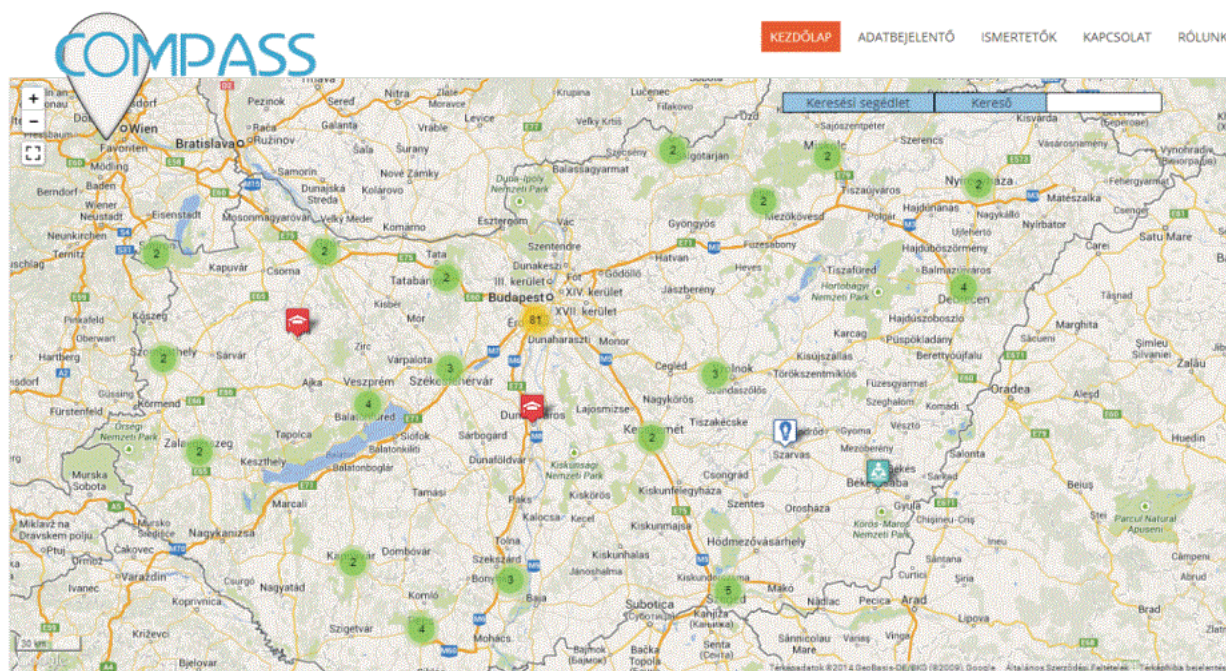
COMPASS

KEZDŐLAP ADATBEJELENTŐ ISMERTETŐK KAPCSOLAT RÓLUNK

Keresési segédlet Kereső

+
−

Wien Bratislava Pezinok Senec Nitra Levice Lučenec Rimavská Sobota Salgótarján Miskolc Nyíregyháza Sátoraljaújhely Kisvárda Mátészalka Carei Satu Mare Vynohradiv Berehove Fehérgyarmat Tiszaújváros Mezőkövesd Polgár Hajdúnánás Nagykálló Nyírbátor Hajdúböszörmény Balmazújváros Debrecen Eger Gyöngyös Hatvan Heves Füzesabony Tiszafüred Hortobágyi Nemzeti Park Hajdúszoboszló Marghita Karcag Püspökladány Berettyóújfalu Săcueni Şimleu Silvaniei Zalău Oradea Kisújszállás Törökszentmiklós Szolnok Cegléd Füzesgyarmat Szeghalom Nagykőrös Kecskemét Tiszakécske Szarvas Gyoma Mezőberény Békés Békéscsaba Salonta Gyula Beiuş Sarkad Orosháza Chişineu-Criş Körös-Maros Nemzeti Park Parcul Natural Apuseni Huedin Aleşd Câmpeni Hódmezővásárhely Makó Szeged Kiskundorozsma Subotica Kanjiža Senta Nădlac Pecica Arad Brad Lipova Kiskunhalas Kiskunmajsa Kiskunfélegyháza Csongrád Szentes Kiskőrös Kalocsa Kecel Baja Bonyhád Szekszárd Paks Tolna Mohács Komló Pécs Szigetvár Dombóvár Kaposvár Barcs Nagyatád Nagykanizsa Marcali Keszthely Tapolca Zalaegerszeg Körmend Szombathely Sárvár Kőszeg Oberwart Hartberg Fürstenfeld Murska Sobota Čakovec Varaždin Koprivnica Križevci Bjelovar Ivanec Ptuj Ormož Miklavž na Dravskem polju Lendava Sopron Eisenstadt Wiener Neustadt Neunkirchen Baden Mödling Favoriten Berndorf Ternitz Mosonmagyaróvár Győr Csorna Kapuvár Pápa Tatabánya Tata Komárno Komárom Esztergom Szentendre Vác Dunakeszi Gödöllő Budapest III. kerület XIV. kerület XVII. kerület Érd Dunaharaszti Monor Jászberény Székesfehérvár Várpalota Veszprém Ajka Balatonfüred Siófok Balatonboglár Balatonlelle Dunaújváros Dunaföldvár Sárbogárd Lajosmizse Tamási Kiskunsági Nemzeti Park Zirc Mór Kisbér Dunajská Streda Velký Meder Šaľa Nové Zámky Šurany Vráble Kolárovo Samorín Senec Galanta Trnava Sereď Moravce Krupina Velký Krtíš Fiľakovo Szécsény Balassagyarmat Duna-Ipoly Nemzeti Park Rača Ružinov Sajószentpéter Szerencs Jánosháza Jánoshalma Őrségi Nemzeti Park

2 2 2 2 2 2 2 4 2 2 61 3 3 4 2 2 2 3 5 4 2

20 km

Térképadatok ©2014 GeoBasis-DE/BKG (©2009), Google Általános Szerződési Feltételek